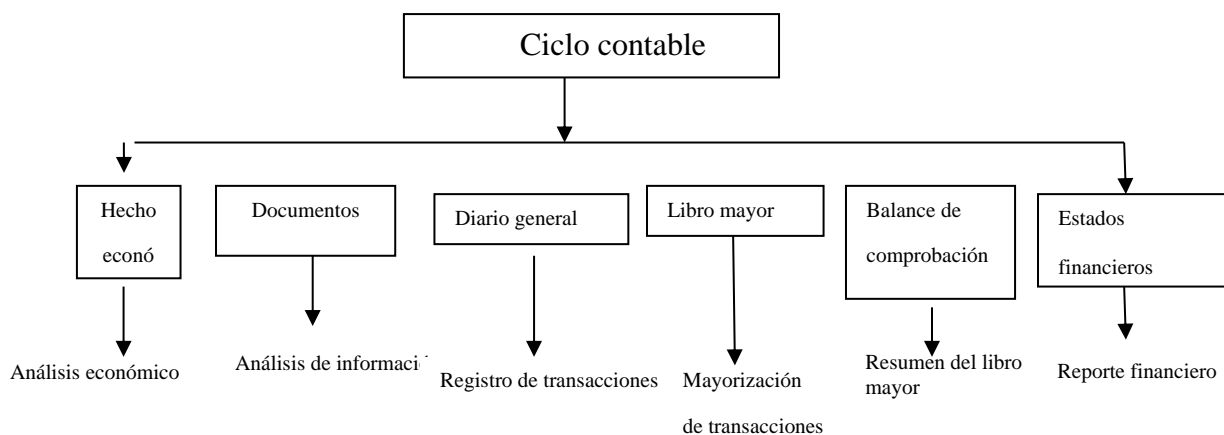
Ciclo contable

Hecho econó

Análisis económico

Documentos

Análisis de informaci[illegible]

Diario general

Registro de transacciones

Libro mayor

Mayorización de transacciones

Balance de comprobación

Resumen del libro mayor

Estados financieros

Reporte financiero